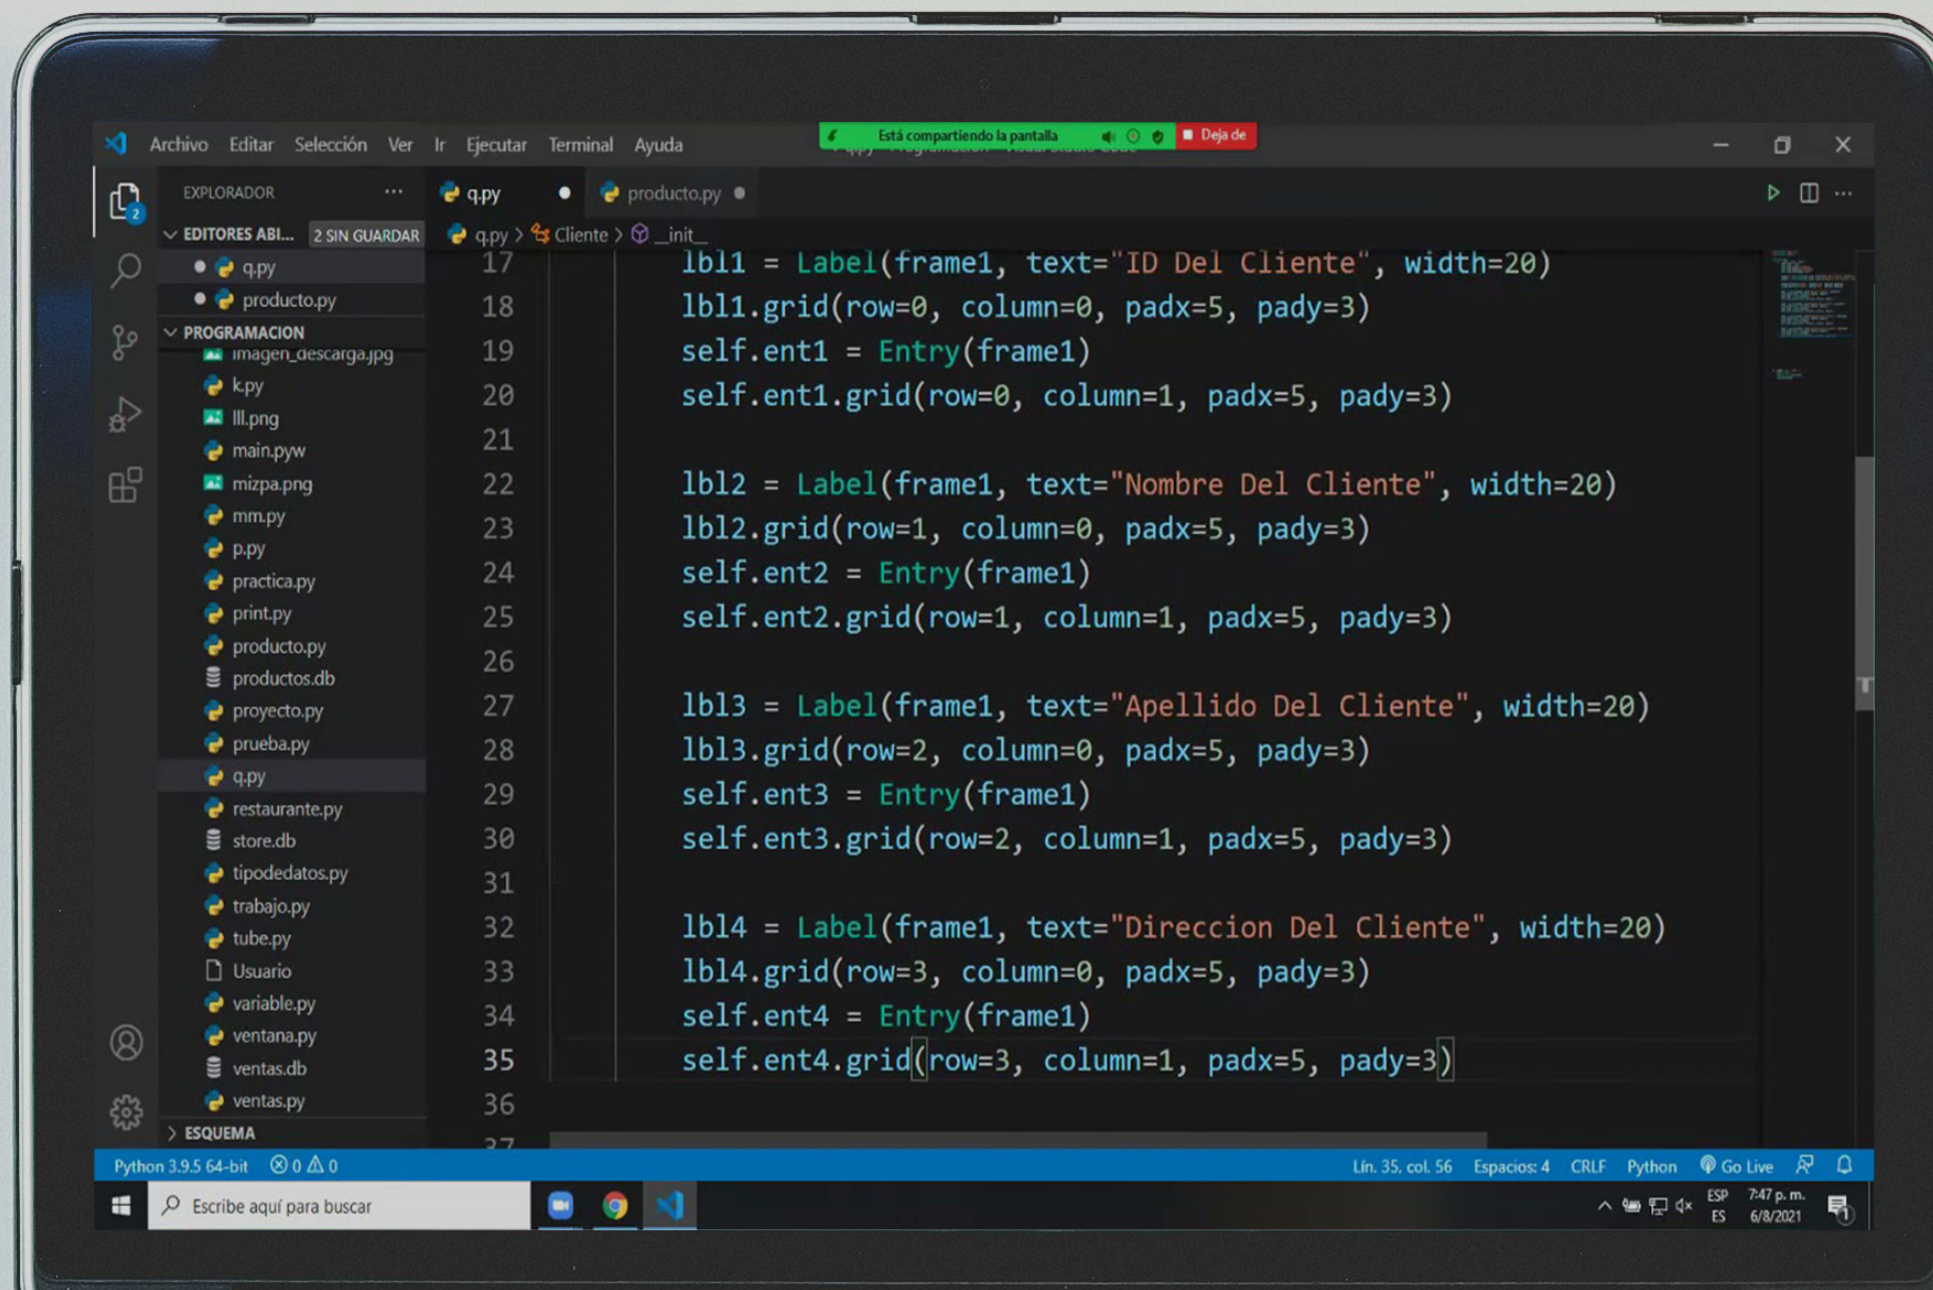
Archivo Editar Selección Ver Ir Ejecutar Terminal Ayuda

Está compartiendo la pantalla

Deja de

EXPLORADOR ...

EDITORES ABI... 2 SIN GUARDAR

q.py

producto.py

PROGRAMACION

imagen_descarga.jpg
k.py
lll.png
main.pyw
mizpa.png
mm.py
p.py
practica.py
print.py
producto.py
productos.db
proyecto.py
prueba.py
q.py
restaurante.py
store.db
tipodedatos.py
trabajo.py
tube.py
Usuario
variable.py
ventana.py
ventas.db
ventas.py

ESQUEMA

q.py ● producto.py ●

q.py > Cliente > __init__

17 lbl1 = Label(frame1, text="ID Del Cliente", width=20)
18 lbl1.grid(row=0, column=0, padx=5, pady=3)
19 self.ent1 = Entry(frame1)
20 self.ent1.grid(row=0, column=1, padx=5, pady=3)
21
22 lbl2 = Label(frame1, text="Nombre Del Cliente", width=20)
23 lbl2.grid(row=1, column=0, padx=5, pady=3)
24 self.ent2 = Entry(frame1)
25 self.ent2.grid(row=1, column=1, padx=5, pady=3)
26
27 lbl3 = Label(frame1, text="Apellido Del Cliente", width=20)
28 lbl3.grid(row=2, column=0, padx=5, pady=3)
29 self.ent3 = Entry(frame1)
30 self.ent3.grid(row=2, column=1, padx=5, pady=3)
31
32 lbl4 = Label(frame1, text="Direccion Del Cliente", width=20)
33 lbl4.grid(row=3, column=0, padx=5, pady=3)
34 self.ent4 = Entry(frame1)
35 self.ent4.grid(row=3, column=1, padx=5, pady=3)
36

Python 3.9.5 64-bit ⊗ 0 ⚠ 0 Lín. 35, col. 56 Espacios: 4 CRLF Python Go Live

Escribe aquí para buscar

ESP ES 7:47 p. m. 6/8/2021